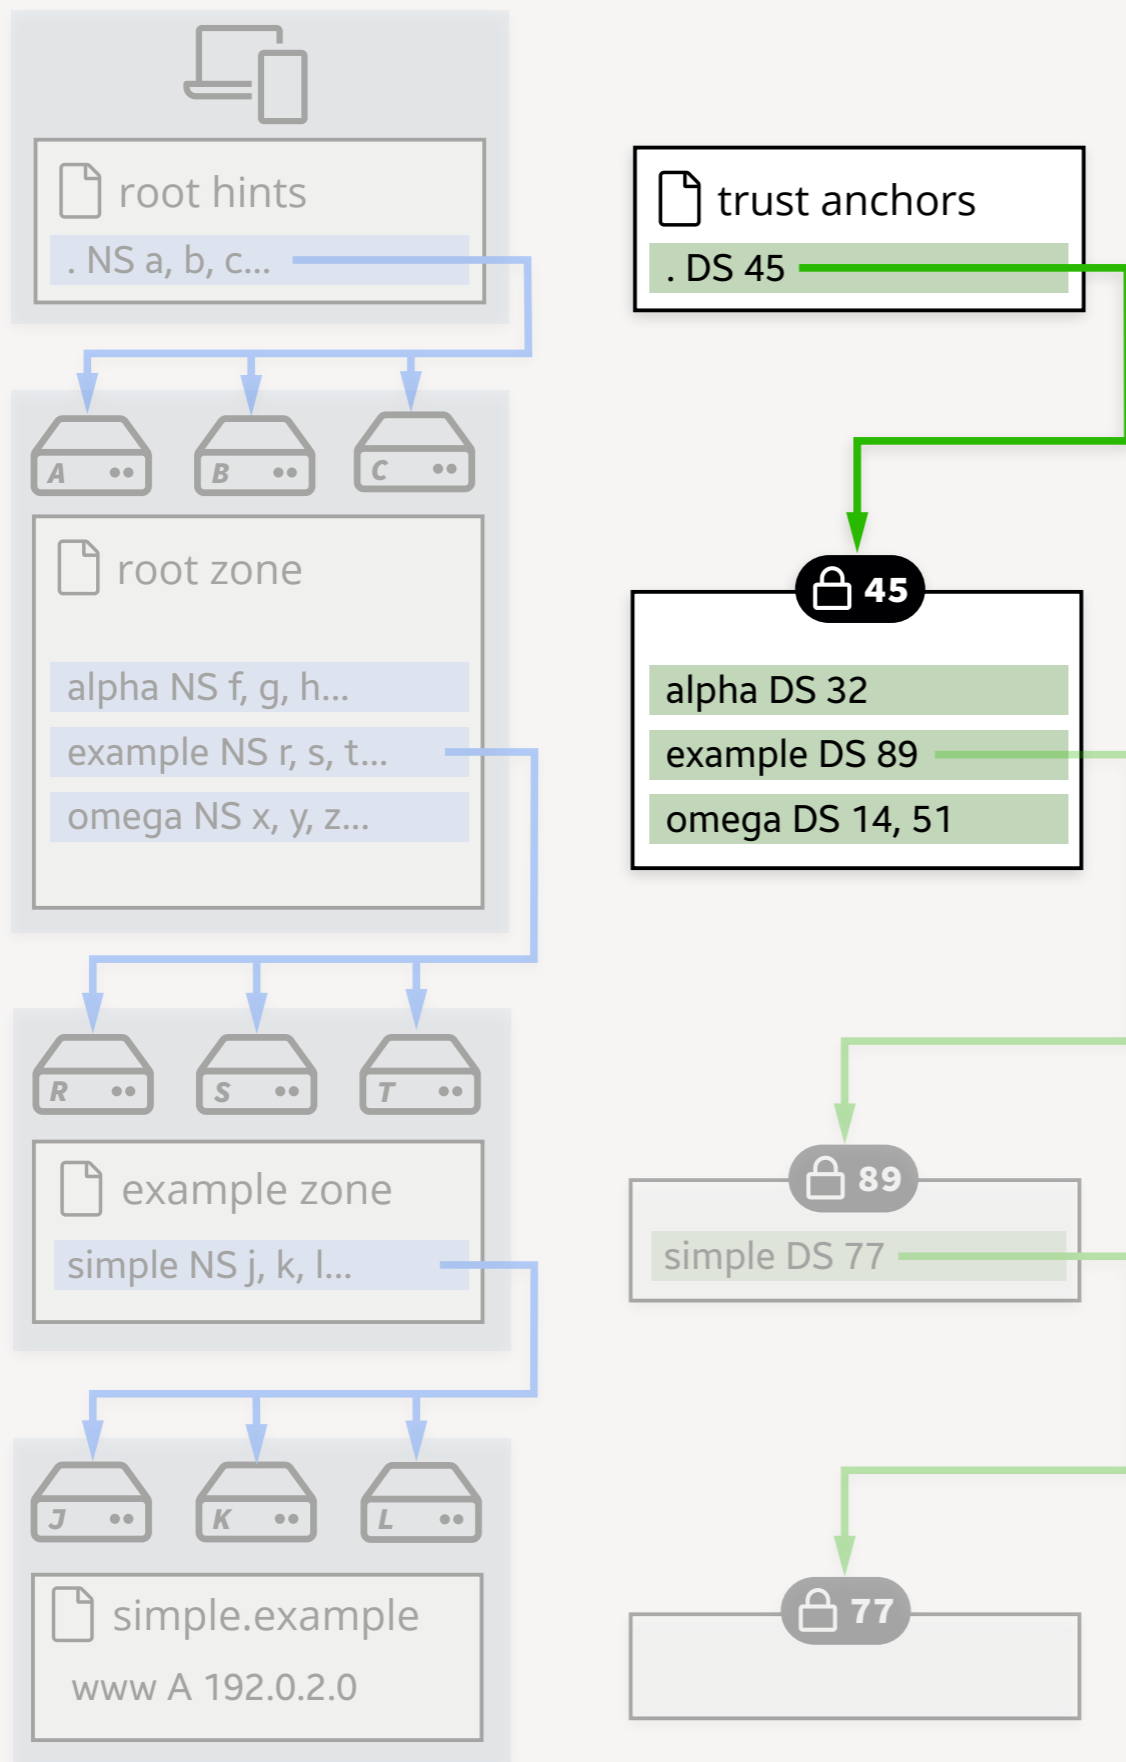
root hints

. NS a, b, c...

trust anchors

. DS 45

A

B

C

root zone

alpha NS f, g, h...

example NS r, s, t...

omega NS x, y, z...

45

alpha DS 32

example DS 89

omega DS 14, 51

R

S

T

example zone

simple NS j, k, l...

89

simple DS 77

J

K

L

simple.example

www A 192.0.2.0

77